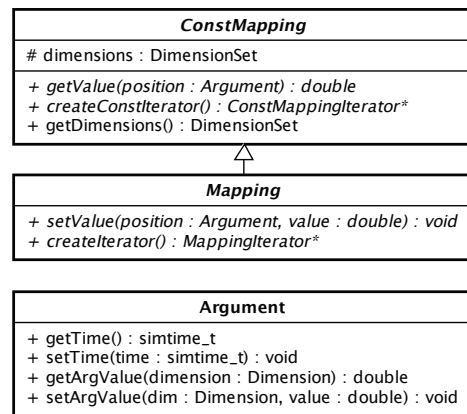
ConstMapping

# dimensions : DimensionSet

+ getValue(position : Argument) : double
+ createConstIterator() : ConstMappingIterator*
+ getDimensions() : DimensionSet

Mapping

+ setValue(position : Argument, value : double) : void
+ createIterator() : MappingIterator*

Argument

+ getTime() : simtime_t
+ setTime(time : simtime_t) : void
+ getArgValue(dimension : Dimension) : double
+ setArgValue(dim : Dimension, value : double) : void